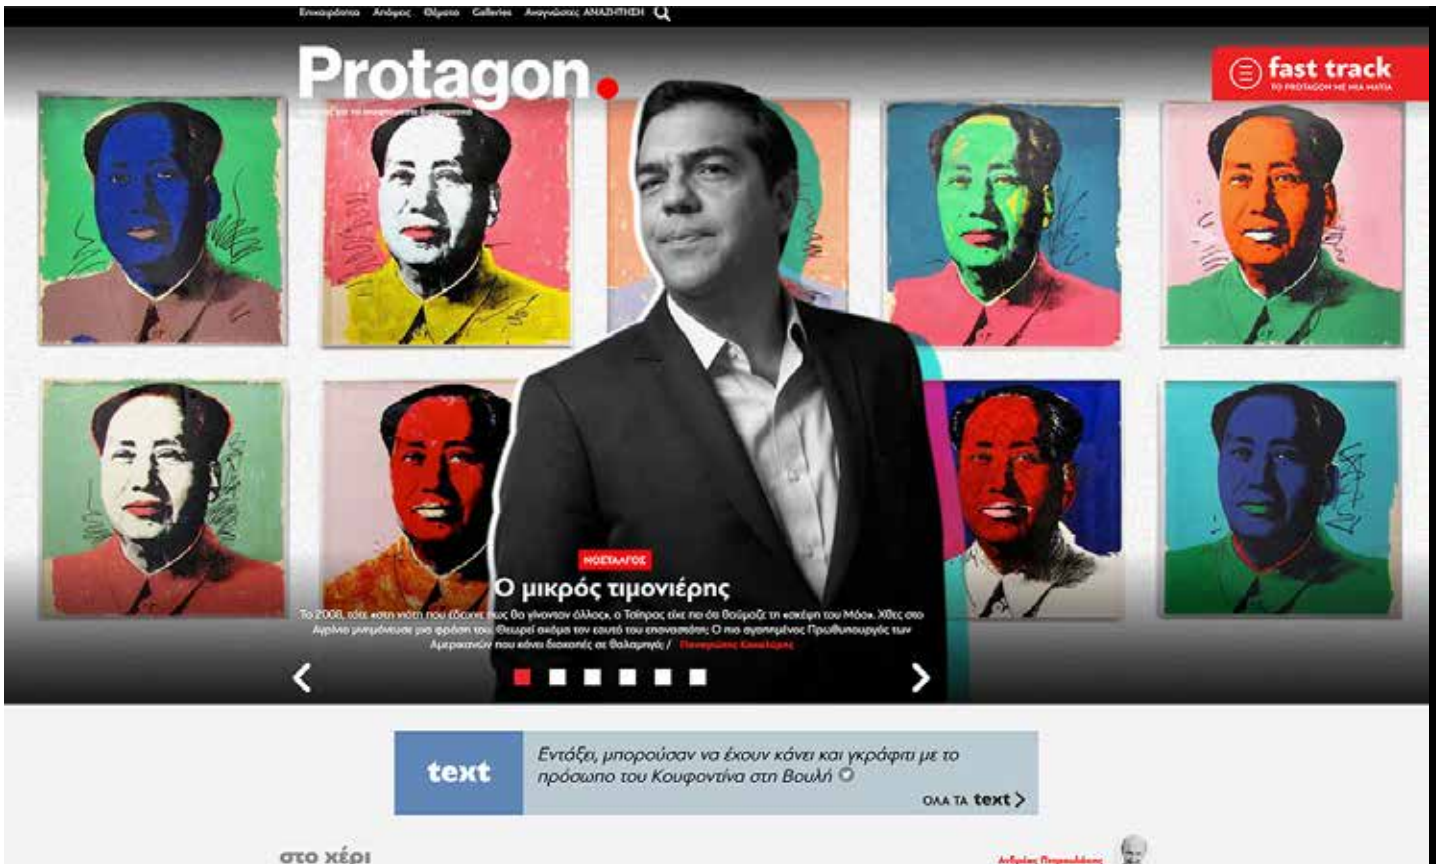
Επικαιρότητα Απόψεις Θέματα Galleries Αναγνώστες ΑΝΑΖΗΤΗΣΗ

Protagon.

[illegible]

fast track
ΤΟ PROTAGON ΜΕ ΜΙΑ ΜΑΤΙΑ

ΝΟΣΤΑΛΓΟΣ

Ο μικρός τιμονιέρης

Το 2008, τότε «στη νιότη που έδειχνε πως θα γίνονταν άλλος», ο Τσίπρας είχε πει ότι θαύμαζε τη «σκέψη του Μάο». Χθες στο Αγρίνιο μνημόνευσε μια φράση του. Θεωρεί ακόμα τον εαυτό του επαναστάτη; Ο πιο αγαπημένος Πρωθυπουργός των Αμερικανών που κάνει διακοπές σε θαλαμηγό / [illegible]

text

Εντάξει, μπορούσαν να έχουν κάνει και γκράφιτι με το πρόσωπο του Κουφοντίνα στη Βουλή

ΟΛΑ ΤΑ text

στο χέρι

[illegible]